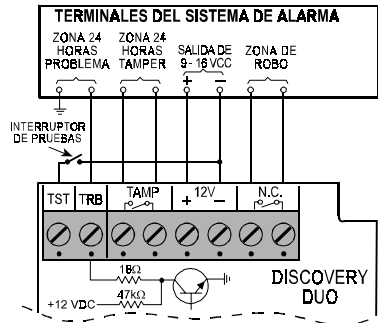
TERMINALES DEL SISTEMA DE ALARMA

ZONA 24 HORAS PROBLEMA

ZONA 24 HORAS TAMPER

SALIDA DE 9 - 16 VCC

+ −

ZONA DE ROBO

INTERRUPTOR DE PRUEBAS

TST TRB TAMP + 12V − N.C.

18Ω

47kΩ

+12 VDC

DISCOVERY DUO